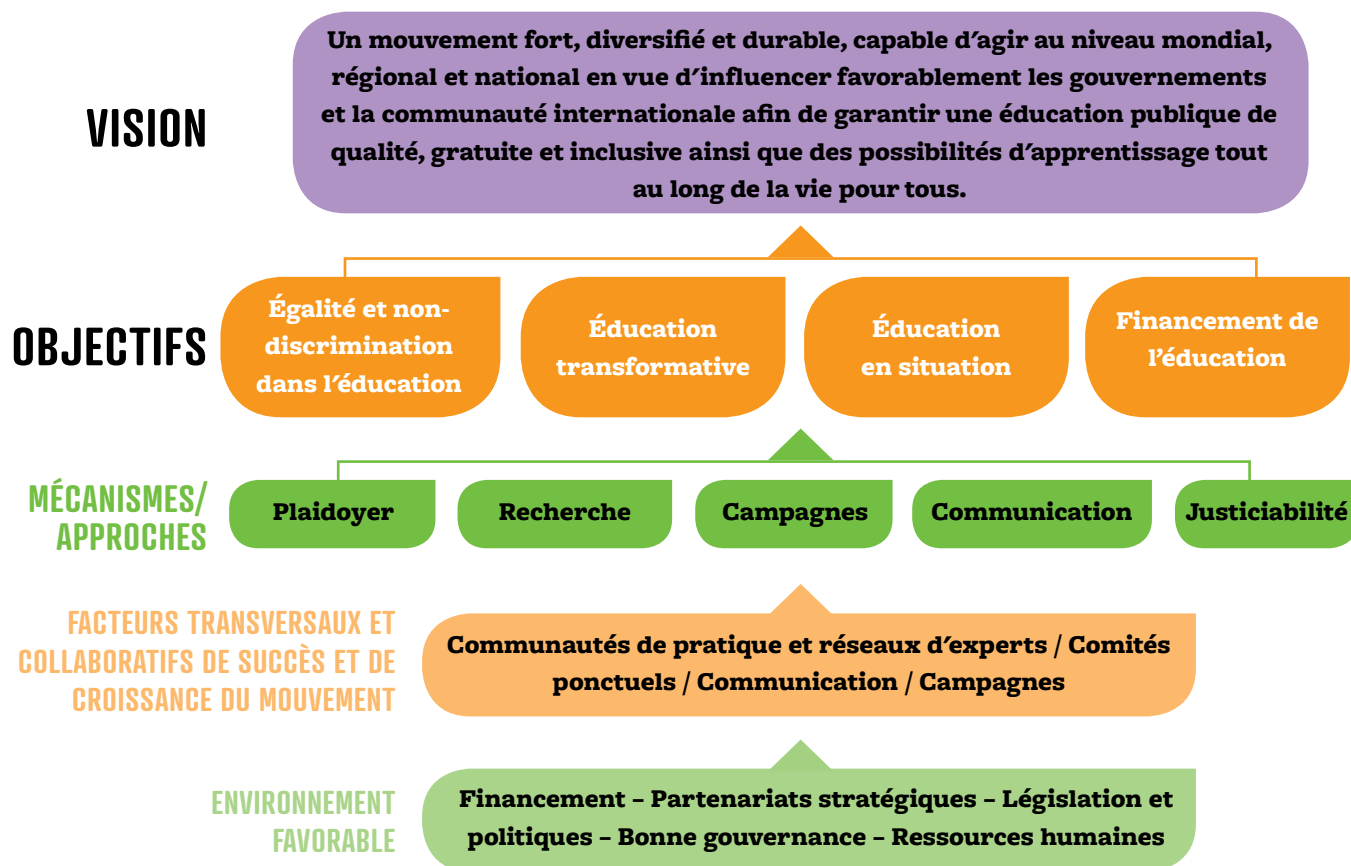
VISION

Un mouvement fort, diversifié et durable, capable d’agir au niveau mondial, régional et national en vue d’influencer favorablement les gouvernements et la communauté internationale afin de garantir une éducation publique de qualité, gratuite et inclusive ainsi que des possibilités d’apprentissage tout au long de la vie pour tous.

OBJECTIFS

Égalité et non-discrimination dans l’éducation

Éducation transformative

Éducation en situation

Financement de l’éducation

MÉCANISMES/ APPROCHES

Plaidoyer

Recherche

Campagnes

Communication

Justiciabilité

FACTEURS TRANSVERSAUX ET COLLABORATIFS DE SUCCÈS ET DE CROISSANCE DU MOUVEMENT

Communautés de pratique et réseaux d’experts / Comités ponctuels / Communication / Campagnes

ENVIRONNEMENT FAVORABLE

Financement – Partenariats stratégiques – Législation et politiques – Bonne gouvernance – Ressources humaines